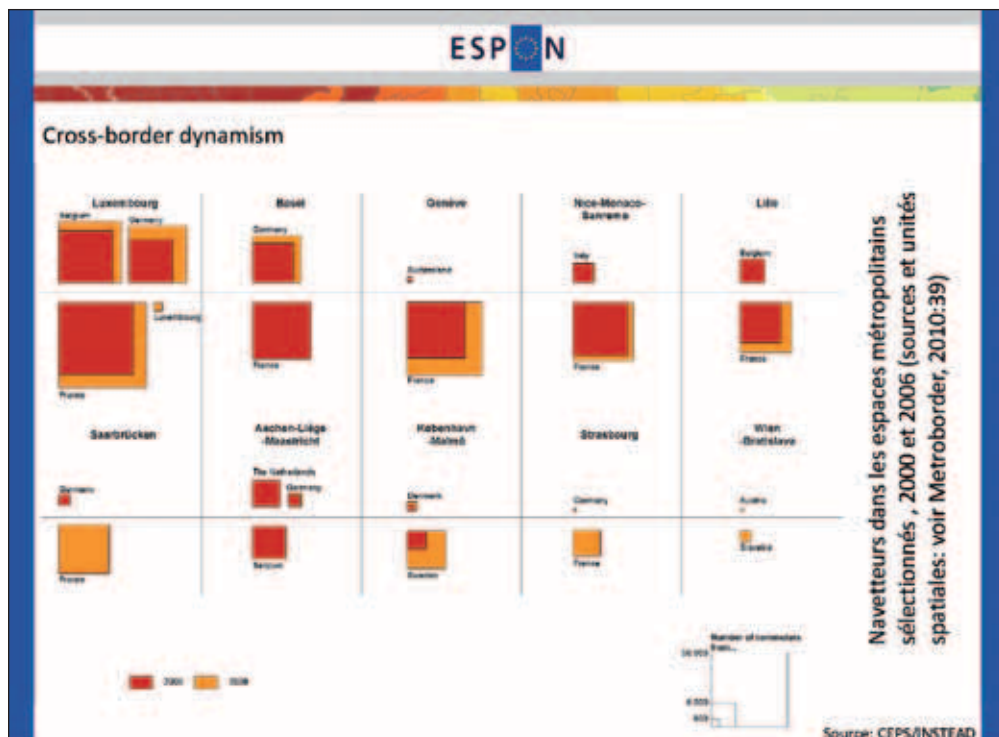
ESPON

Cross-border dynamism

Luxembourg

Belgium

Germany

Luxembourg

France

Basel

Germany

France

Genève

Switzerland

France

Nice-Monaco-Sanremo

Italy

France

Lille

Belgium

France

Saarbrücken

Germany

France

Aachen-Liège-Maastricht

The Netherlands

Germany

Belgium

København-Malmö

Denmark

Sweden

Strasbourg

Germany

France

Wien-Bratislava

Austria

Slovakia

2000

2006

Number of commuters from...

10 000

5 000

500

Navetteurs dans les espaces métropolitains sélectionnés , 2000 et 2006 (sources et unités spatiales: voir Metroborder, 2010:39)

Source: CEPS/INSTEAD